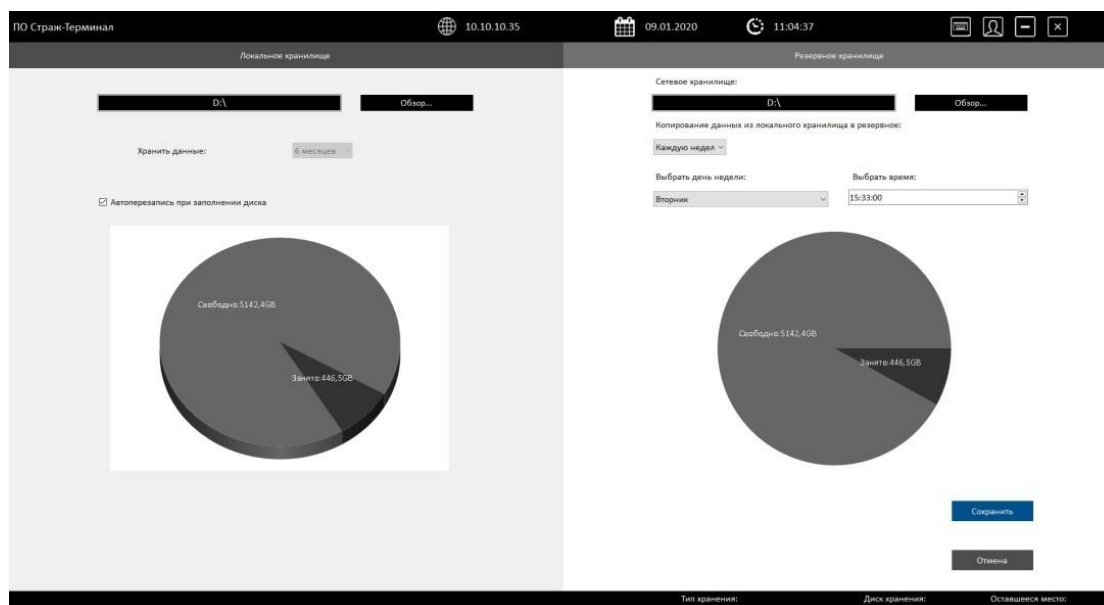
ПО Страж-Терминал

10.10.10.35

09.01.2020

11:04:37

Локальное хранилище

D:\

Обзор...

Хранить данные:

6 месяцев

☑ Автоперезапись при заполнении диска

Свободно:5142,4GB

Занято:446,5GB

Резервное хранилище

Сетевое хранилище:

D:\

Обзор...

Копирование данных из локального хранилища в резервное:

Каждую недел

Выбрать день недели:

Вторник

Выбрать время:

15:33:00

Свободно:5142,4GB

Занято:446,5GB

Сохранить

Отмена

Тип хранения:

Диск хранения:

Оставшееся место: